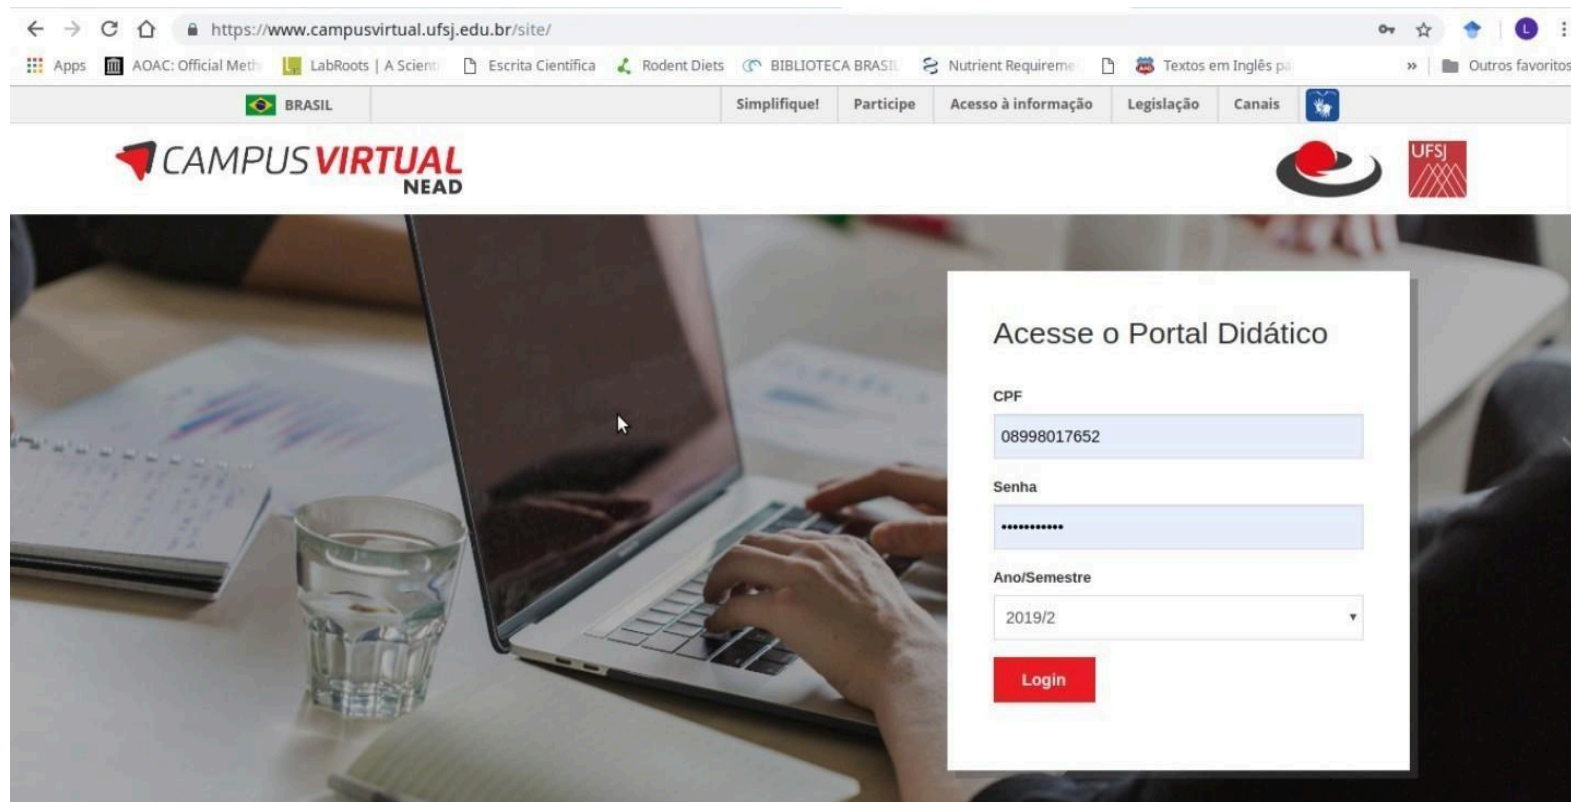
https://www.campusvirtual.ufsj.edu.br/site/

Apps AOAC: Official Meth LabRoots | A Scient Escrita Científica Rodent Diets BIBLIOTECA BRASIL Nutrient Requireme Textos em Inglês pa » Outros favoritos

BRASIL Simplifique! Participe Acesso à informação Legislação Canais

CAMPUS VIRTUAL NEAD

UFSJ

Acesse o Portal Didático

CPF

08998017652

Senha

•••••••••••

Ano/Semestre

2019/2

Login